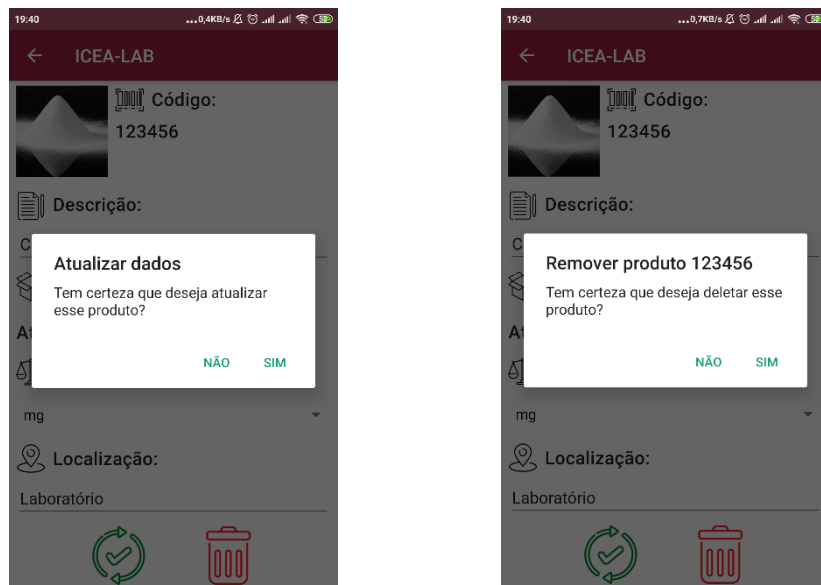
19:40 ...0,4KB/s 52

ICEA-LAB

Código:
123456

Descrição:

C

At

Atualizar dados

Tem certeza que deseja atualizar esse produto?

NÃO SIM

mg

Localização:

Laboratório

19:40 ...0,7KB/s 52

ICEA-LAB

Código:
123456

Descrição:

C

At

Remover produto 123456

Tem certeza que deseja deletar esse produto?

NÃO SIM

mg

Localização:

Laboratório